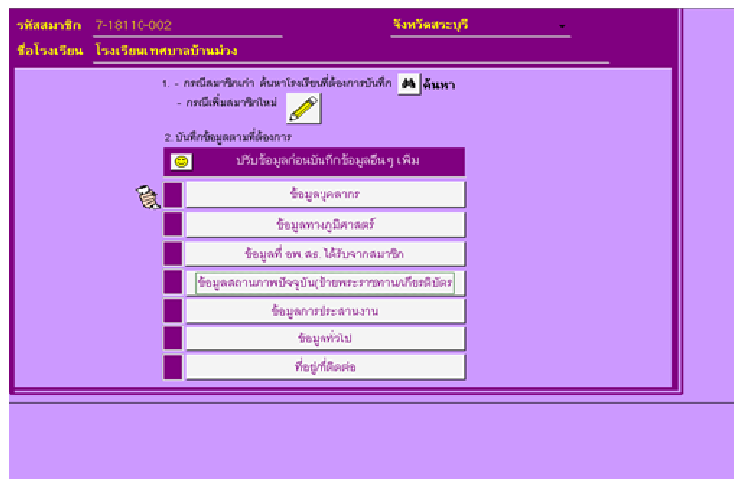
รหัสสมาชิก 7-18110-002

จังหวัดสระบุรี

ชื่อโรงเรียน โรงเรียนเทศบาลบ้านม่วง

1. - กรณีสมาชิกเก่า ค้นหาโรงเรียนที่ต้องการบันทึก ค้นหา

- กรณีเพิ่มสมาชิกใหม่

2. บันทึกข้อมูลตามที่ต้องการ

ปรับข้อมูลก่อนบันทึกข้อมูลอื่นๆ เพิ่ม

ข้อมูลบุคลากร

ข้อมูลทางภูมิศาสตร์

ข้อมูลที่ อพ.สธ. ได้รับจากสมาชิก

ข้อมูลสถานภาพปัจจุบัน(ป้ายพระราชทาน/เกียรติบัตร

ข้อมูลการประสานงาน

ข้อมูลทั่วไป

ที่อยู่ที่ติดต่อ